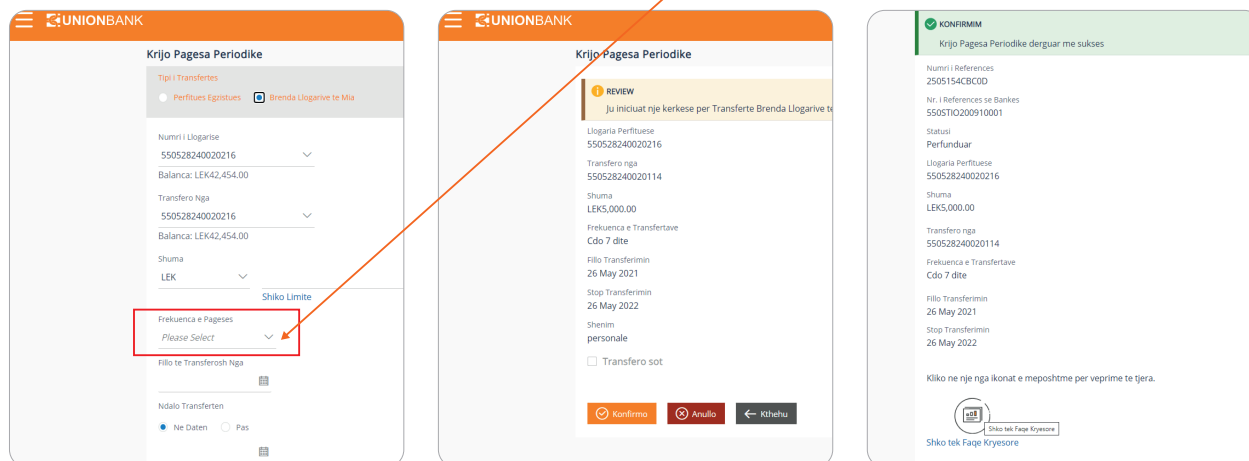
UNIONBANK

Krijo Pagesa Periodike

Tipi i Transfertes

Perfitues Egzistues   Brenda Llogarive te Mia

Numri i Llogarise
550528240020216
Balanca: LEK42,454.00

Transfero Nga
550528240020216
Balanca: LEK42,454.00

Shuma
LEK

Shiko Limite

Frekuenca e Pageses
Please Select

Fillo te Transferosh Nga

Ndalo Transferten
Ne Daten   Pas

UNIONBANK

Krijo Pagesa Periodike

REVIEW
Ju iniciuat nje kerkese per Transferte Brenda Llogarive te

Llogaria Perfituese
550528240020216

Transfero nga
550528240020114

Shuma
LEK5,000.00

Frekuenca e Transfertave
Cdo 7 dite

Fillo Transferimin
26 May 2021

Stop Transferimin
26 May 2022

Shenim
personale

Transfero sot

Konfirmo   Anullo   Kthehu

KONFIRMIM
Krijo Pagesa Periodike derguar me sukses

Numri i References
2505154CBC0D

Nr. i References se Bankes
550STIO200910001

Statusi
Perfunduar

Llogaria Perfituese
550528240020216

Shuma
LEK5,000.00

Transfero nga
550528240020114

Frekuenca e Transfertave
Cdo 7 dite

Fillo Transferimin
26 May 2021

Stop Transferimin
26 May 2022

Kliko ne nje nga ikonat e meposhtme per veprime te tjera.

Shko tek Faqe Kryesore

Shko tek Faqe Kryesore